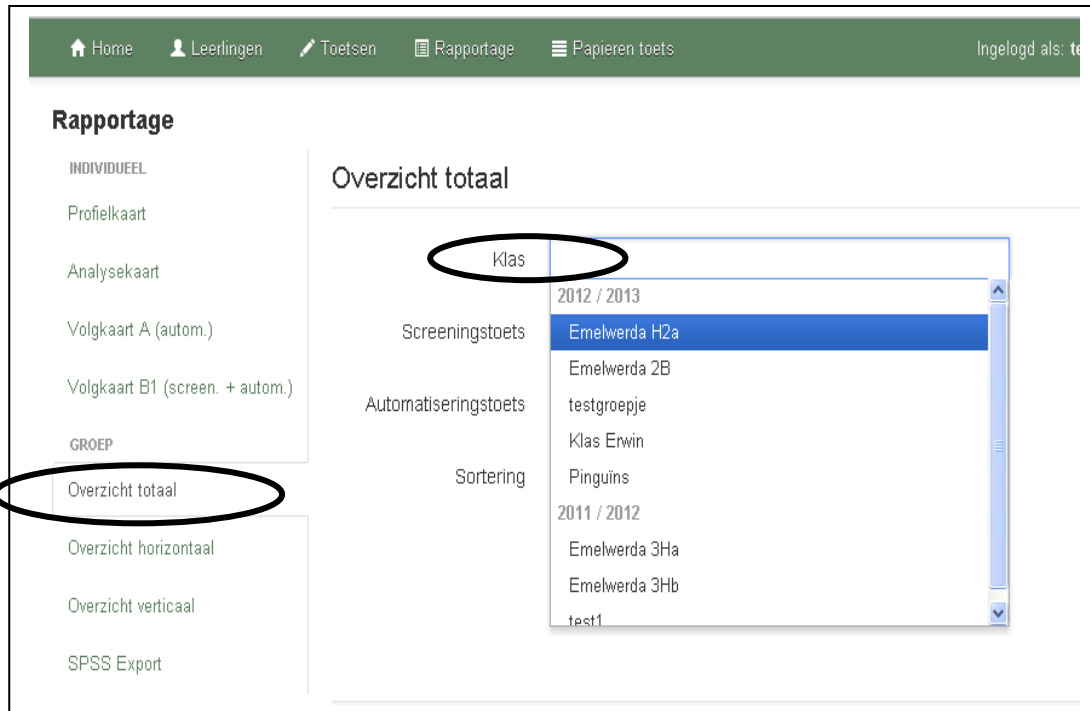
Home Leerlingen Toetsen Rapportage Papieren toets Ingelogd als: te

Rapportage

INDIVIDUEEL

Profielkaart

Analysekaart

Volgkaart A (autom.)

Volgkaart B1 (screen. + autom.)

GROEP

Overzicht totaal

Overzicht horizontaal

Overzicht verticaal

SPSS Export

Overzicht totaal

Klas

Screeningstoets

Automatiseringstoets

Sortering

2012 / 2013

Emelwerda H2a

Emelwerda 2B

testgroepje

Klas Erwin

Pinguïns

2011 / 2012

Emelwerda 3Ha

Emelwerda 3Hb

test1